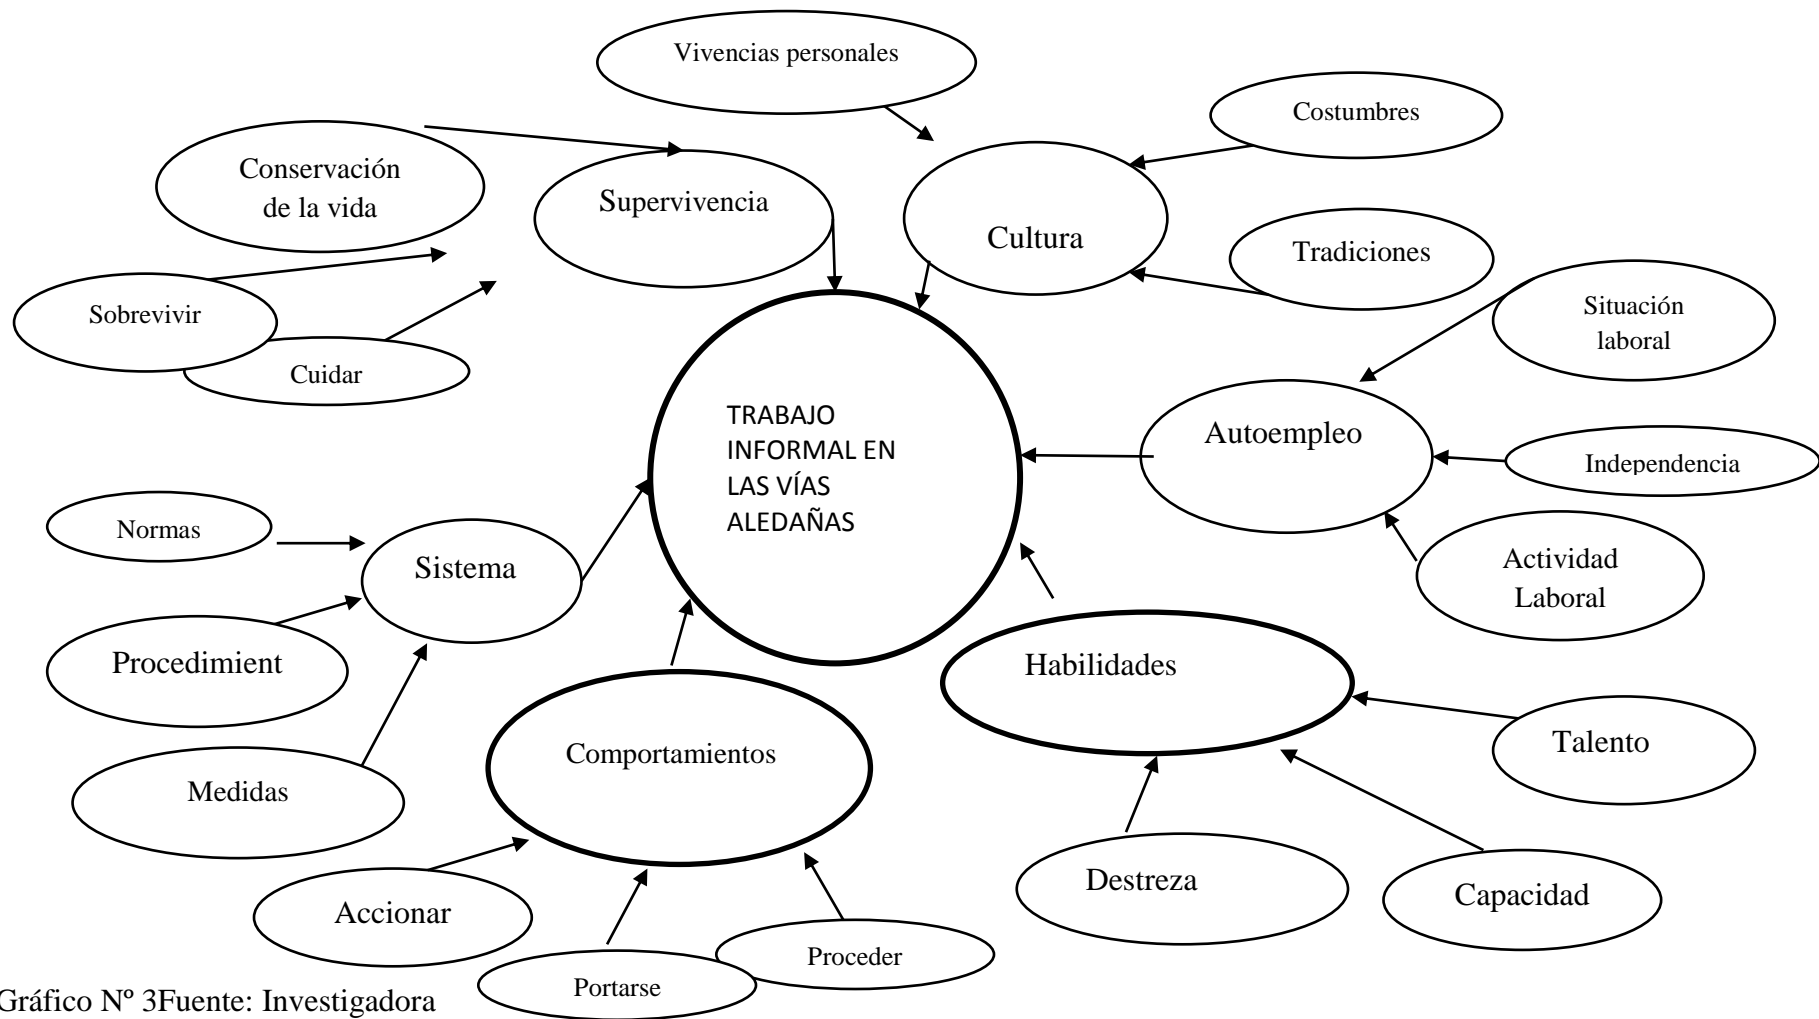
Vivencias personales

Costumbres

Conservación de la vida

Supervivencia

Cultura

Tradiciones

Sobrevivir

Cuidar

Situación laboral

TRABAJO INFORMAL EN LAS VÍAS ALEDAÑAS

Autoempleo

Independencia

Normas

Sistema

Actividad Laboral

Procedimient

Habilidades

Talento

Comportamientos

Medidas

Destreza

Capacidad

Accionar

Proceder

Portarse

Gráfico Nº 3Fuente: Investigadora